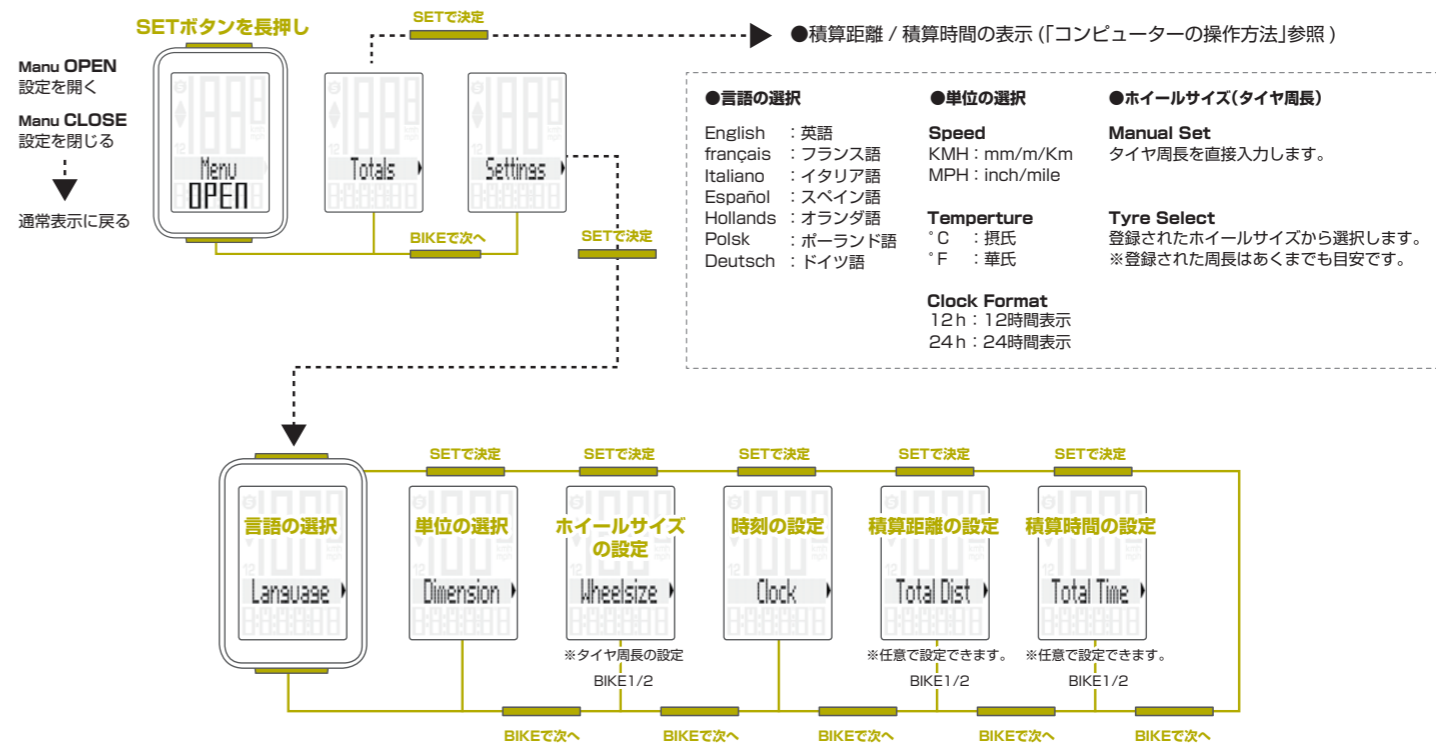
SETボタンを長押し

Manu OPEN
設定を開く

Manu CLOSE
設定を閉じる

通常表示に戻る

Menu
OPEN

SETで決定

Totals

Settings

BIKEで次へ

SETで決定

●積算距離 / 積算時間の表示 (「コンピューターの操作方法」参照 )

●言語の選択

English　：英語
français　：フランス語
Italiano　：イタリア語
Español　：スペイン語
Hollands　：オランダ語
Polsk　：ポーランド語
Deutsch　：ドイツ語

●単位の選択

Speed
KMH：mm/m/Km
MPH：inch/mile

Temperture
°C　：摂氏
°F　：華氏

Clock Format
12h：12時間表示
24h：24時間表示

●ホイールサイズ(タイヤ周長)

Manual Set
タイヤ周長を直接入力します。

Tyre Select
登録されたホイールサイズから選択します。
※登録された周長はあくまでも目安です。

SETで決定　SETで決定　SETで決定　SETで決定　SETで決定

言語の選択
Language

単位の選択
Dimension

ホイールサイズの設定
Wheelsize
※タイヤ周長の設定
BIKE1/2

時刻の設定
Clock

積算距離の設定
Total Dist
※任意で設定できます。
BIKE1/2

積算時間の設定
Total Time
※任意で設定できます。
BIKE1/2

BIKEで次へ　BIKEで次へ　BIKEで次へ　BIKEで次へ　BIKEで次へ